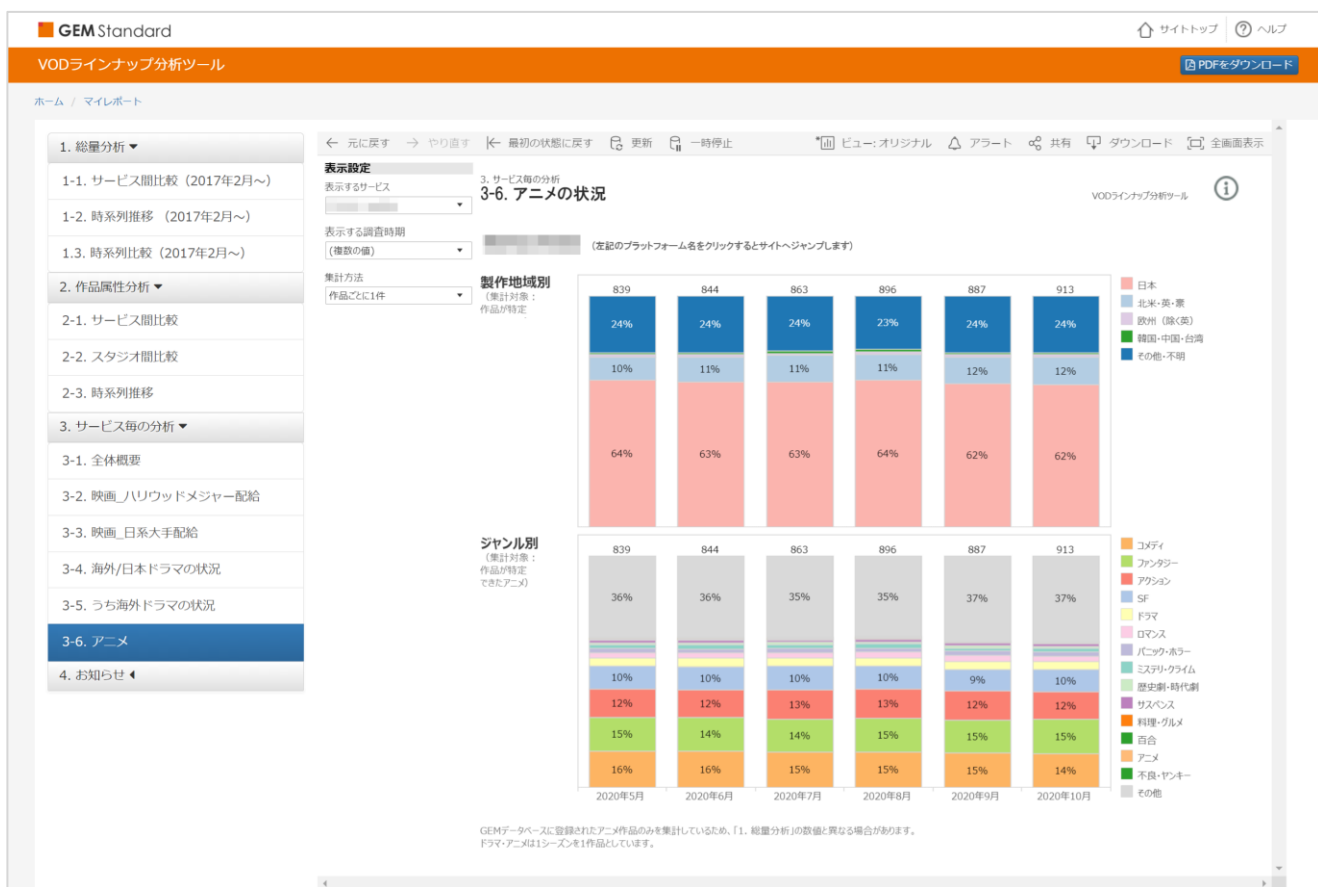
GEM Standard

サイトトップ ヘルプ

VODラインナップ分析ツール

PDFをダウンロード

ホーム / マイレポート

1. 総量分析

1-1. サービス間比較（2017年2月～）

1-2. 時系列推移 （2017年2月～）

1.3. 時系列比較（2017年2月～）

2. 作品属性分析

2-1. サービス間比較

2-2. スタジオ間比較

2-3. 時系列推移

3. サービス毎の分析

3-1. 全体概要

3-2. 映画_ハリウッドメジャー配給

3-3. 映画_日系大手配給

3-4. 海外/日本ドラマの状況

3-5. うち海外ドラマの状況

3-6. アニメ

4. お知らせ

元に戻す やり直す 最初の状態に戻す 更新 一時停止 ビュー: オリジナル アラート 共有 ダウンロード 全画面表示

表示設定

表示するサービス

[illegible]

表示する調査時期

(複数の値)

集計方法

作品ごとに1件

3. サービス毎の分析

3-6. アニメの状況

VODラインナップ分析ツール

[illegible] （左記のプラットフォーム名をクリックするとサイトへジャンプします）

製作地域別

（集計対象：作品が特定

| | 2020年5月 | 2020年6月 | 2020年7月 | 2020年8月 | 2020年9月 | 2020年10月 |
|---|---|---|---|---|---|---|
| 合計 | 839 | 844 | 863 | 896 | 887 | 913 |
| その他・不明 | 24% | 24% | 24% | 23% | 24% | 24% |
| 北米・英・豪 | 10% | 11% | 11% | 11% | 12% | 12% |
| 日本 | 64% | 63% | 63% | 64% | 62% | 62% |

日本
北米・英・豪
欧州（除く英）
韓国・中国・台湾
その他・不明

ジャンル別

（集計対象：作品が特定できたアニメ）

| | 2020年5月 | 2020年6月 | 2020年7月 | 2020年8月 | 2020年9月 | 2020年10月 |
|---|---|---|---|---|---|---|
| 合計 | 839 | 844 | 863 | 896 | 887 | 913 |
| その他 | 36% | 36% | 35% | 35% | 37% | 37% |
| SF | 10% | 10% | 10% | 10% | 9% | 10% |
| アクション | 12% | 12% | 13% | 13% | 12% | 12% |
| ファンタジー | 15% | 14% | 14% | 15% | 15% | 15% |
| コメディ | 16% | 16% | 15% | 15% | 15% | 14% |

コメディ
ファンタジー
アクション
SF
ドラマ
ロマンス
パニック・ホラー
ミステリ・クライム
歴史劇・時代劇
サスペンス
料理・グルメ
百合
アニメ
不良・ヤンキー
その他

GEMデータベースに登録されたアニメ作品のみを集計しているため、「1. 総量分析」の数値と異なる場合があります。
ドラマ・アニメは1シーズンを1作品としています。